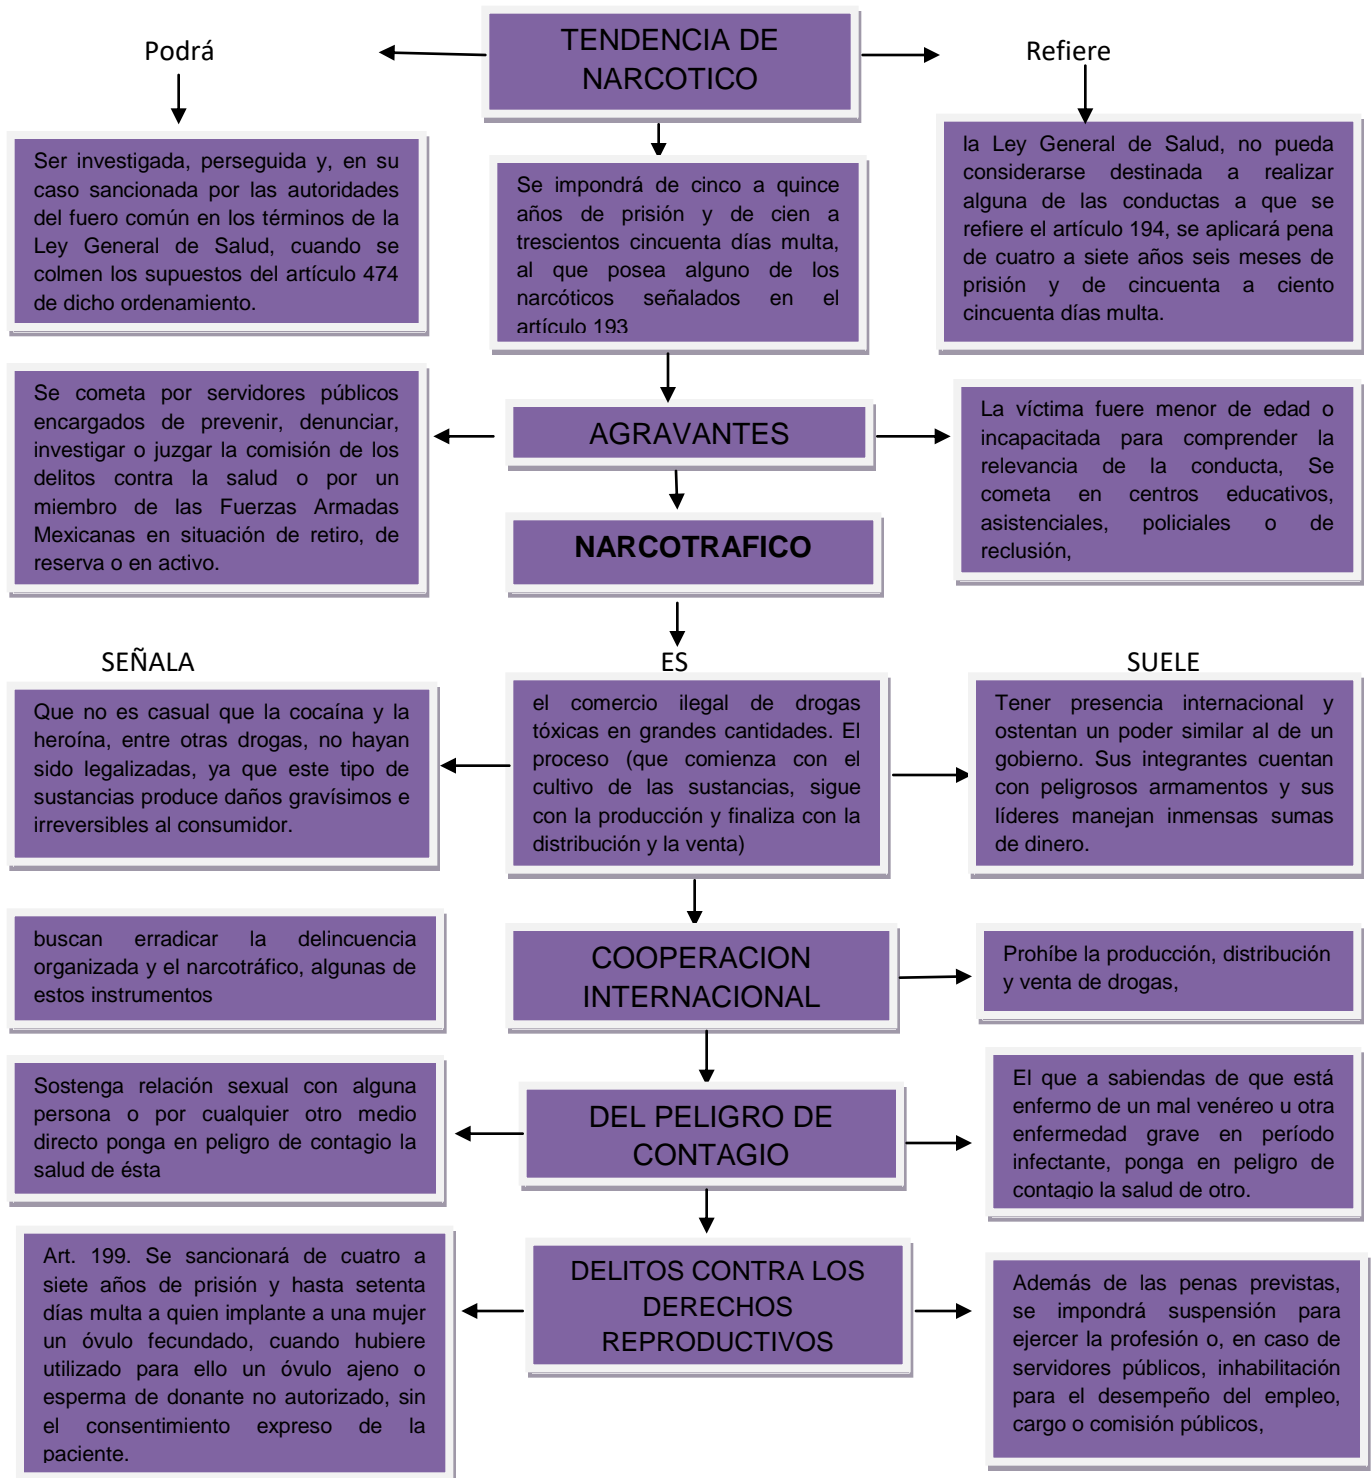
TENDENCIA DE NARCOTICO

Podrá

Refiere

Ser investigada, perseguida y, en su caso sancionada por las autoridades del fuero común en los términos de la Ley General de Salud, cuando se colmen los supuestos del artículo 474 de dicho ordenamiento.

Se impondrá de cinco a quince años de prisión y de cien a trescientos cincuenta días multa, al que posea alguno de los narcóticos señalados en el artículo 193

la Ley General de Salud, no pueda considerarse destinada a realizar alguna de las conductas a que se refiere el artículo 194, se aplicará pena de cuatro a siete años seis meses de prisión y de cincuenta a ciento cincuenta días multa.

Se cometa por servidores públicos encargados de prevenir, denunciar, investigar o juzgar la comisión de los delitos contra la salud o por un miembro de las Fuerzas Armadas Mexicanas en situación de retiro, de reserva o en activo.

AGRAVANTES

La víctima fuere menor de edad o incapacitada para comprender la relevancia de la conducta, Se cometa en centros educativos, asistenciales, policiales o de reclusión,

NARCOTRAFICO

SEÑALA

ES

SUELE

Que no es casual que la cocaína y la heroína, entre otras drogas, no hayan sido legalizadas, ya que este tipo de sustancias produce daños gravísimos e irreversibles al consumidor.

el comercio ilegal de drogas tóxicas en grandes cantidades. El proceso (que comienza con el cultivo de las sustancias, sigue con la producción y finaliza con la distribución y la venta)

Tener presencia internacional y ostentan un poder similar al de un gobierno. Sus integrantes cuentan con peligrosos armamentos y sus líderes manejan inmensas sumas de dinero.

buscan erradicar la delincuencia organizada y el narcotráfico, algunas de estos instrumentos

COOPERACION INTERNACIONAL

Prohíbe la producción, distribución y venta de drogas,

Sostenga relación sexual con alguna persona o por cualquier otro medio directo ponga en peligro de contagio la salud de ésta

DEL PELIGRO DE CONTAGIO

El que a sabiendas de que está enfermo de un mal venéreo u otra enfermedad grave en período infectante, ponga en peligro de contagio la salud de otro.

Art. 199. Se sancionará de cuatro a siete años de prisión y hasta setenta días multa a quien implante a una mujer un óvulo fecundado, cuando hubiere utilizado para ello un óvulo ajeno o esperma de donante no autorizado, sin el consentimiento expreso de la paciente.

DELITOS CONTRA LOS DERECHOS REPRODUCTIVOS

Además de las penas previstas, se impondrá suspensión para ejercer la profesión o, en caso de servidores públicos, inhabilitación para el desempeño del empleo, cargo o comisión públicos,